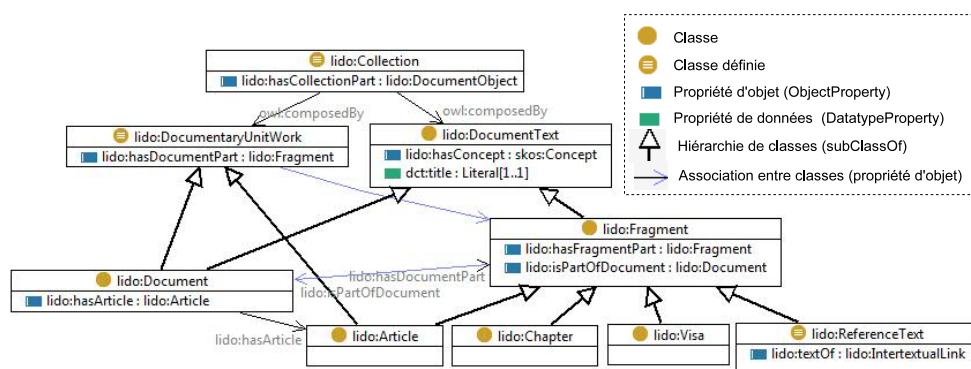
lido:Collection
lido:hasCollectionPart : lido:DocumentObject

owl:composedBy
owl:composedBy

lido:DocumentaryUnitWork
lido:hasDocumentPart : lido:Fragment

lido:DocumentText
lido:hasConcept : skos:Concept
dct:title : Literal[1..1]

lido:Fragment
lido:hasFragmentPart : lido:Fragment
lido:isPartOfDocument : lido:Document

lido:hasDocumentPart
lido:isPartOfDocument

lido:Document
lido:hasArticle : lido:Article

lido:hasArticle

lido:Article

lido:Chapter

lido:Visa

lido:ReferenceText
lido:textOf : lido:IntertextualLink

Classe
Classe définie
Propriété d'objet (ObjectProperty)
Propriété de données (DatatypeProperty)
Hiérarchie de classes (subClassOf)
Association entre classes (propriété d'objet)